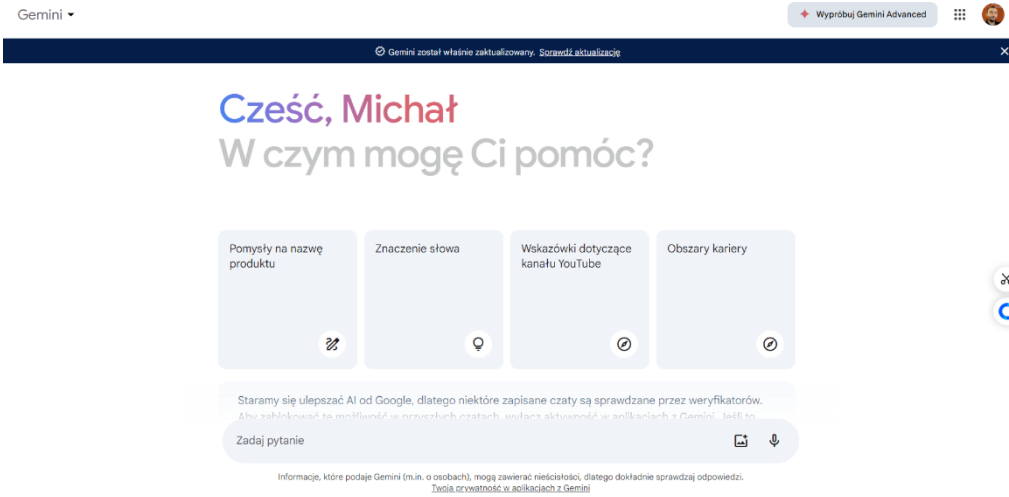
Gemini ▾

Wypróbuj Gemini Advanced

Gemini został właśnie zaktualizowany. Sprawdź aktualizację

Cześć, Michał
W czym mogę Ci pomóc?

Pomysły na nazwę produktu

Znaczenie słowa

Wskazówki dotyczące kanału YouTube

Obszary kariery

Staramy się ulepszać AI od Google, dlatego niektóre zapisane czaty są sprawdzane przez weryfikatorów. Aby zablokować tę możliwość w przyszłych czatach, wyłącz aktywność w aplikacjach z Gemini. Jeśli to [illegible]

Zadaj pytanie

Informacje, które podaje Gemini (m.in. o osobach), mogą zawierać nieścisłości, dlatego dokładnie sprawdzaj odpowiedzi.
Twoja prywatność w aplikacjach z Gemini